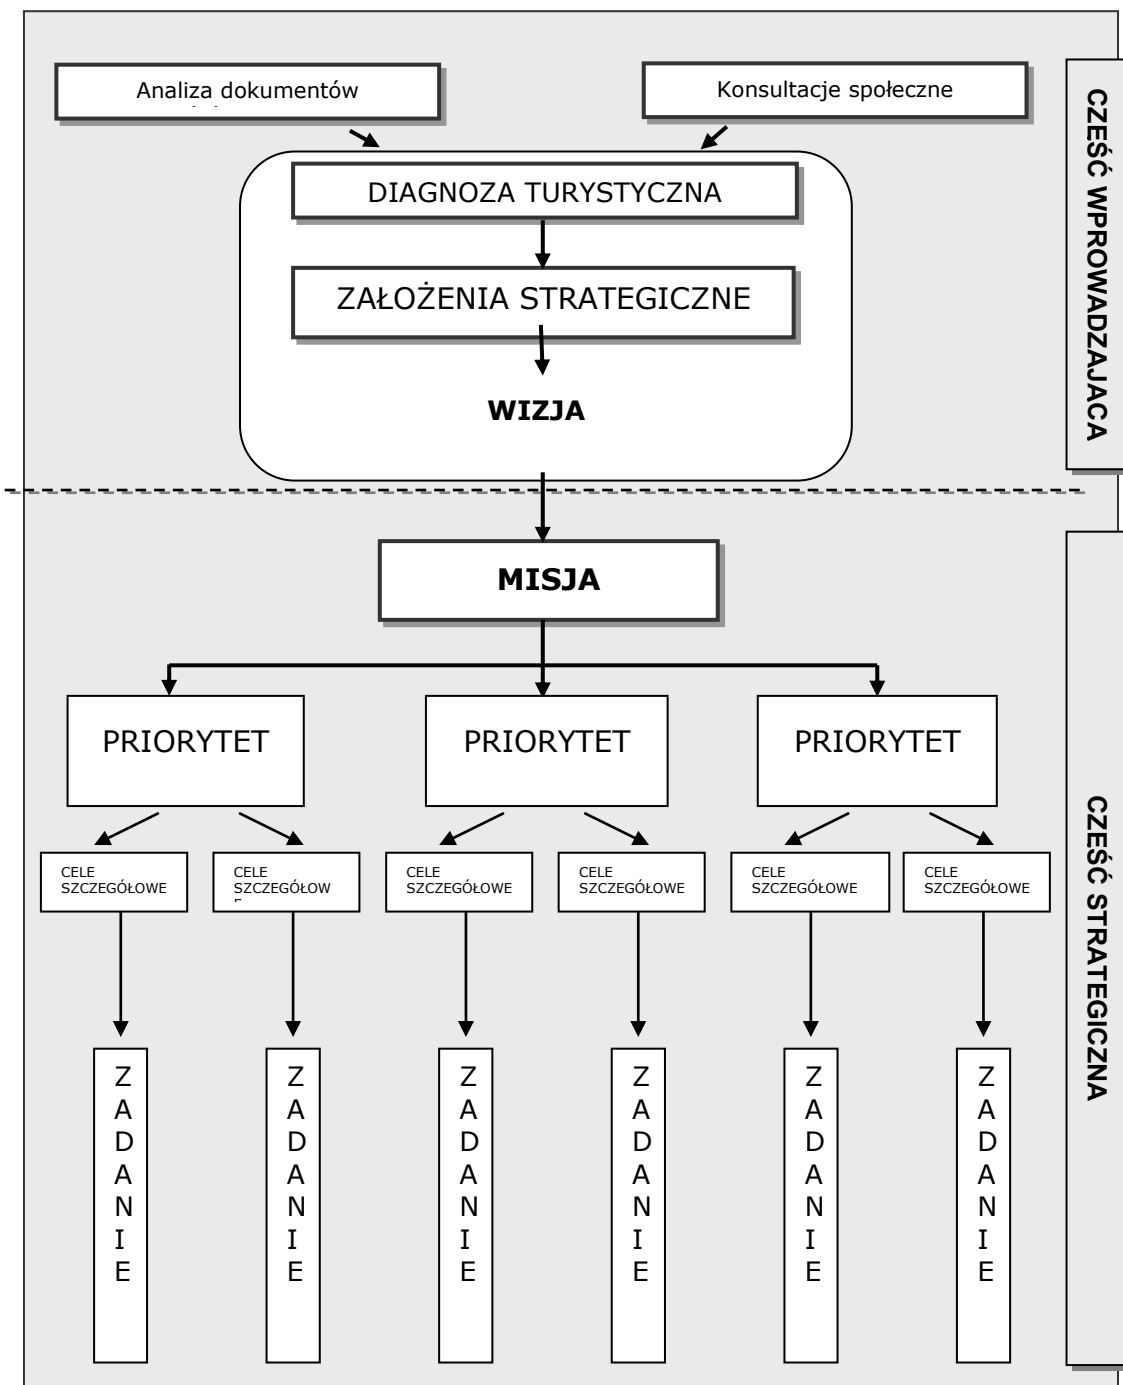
Analiza dokumentów

Konsultacje społeczne

CZEŚĆ WPROWADZAJACA

DIAGNOZA TURYSTYCZNA

ZAŁOŻENIA STRATEGICZNE

WIZJA

MISJA

PRIORYTET

PRIORYTET

PRIORYTET

CELE SZCZEGÓŁOWE

CELE SZCZEGÓŁOW

CELE SZCZEGÓŁOWE

CELE SZCZEGÓŁOWE

CELE SZCZEGÓŁOWE

CELE SZCZEGÓŁOWE

ZADANIE

ZADANIE

ZADANIE

ZADANIE

ZADANIE

ZADANIE

CZEŚĆ STRATEGICZNA